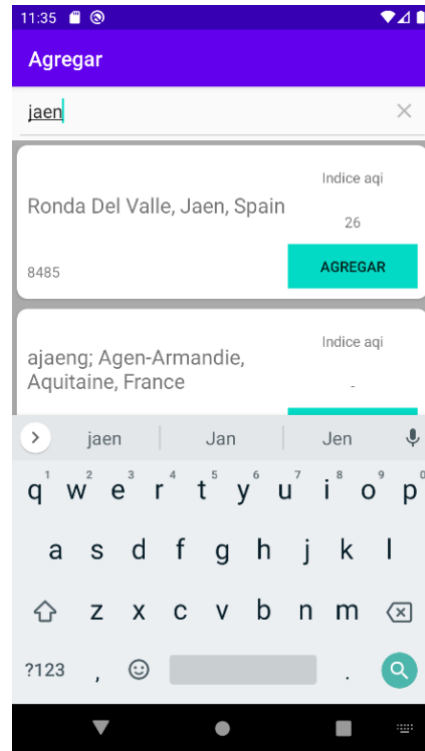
11:35

Agregar

jaen

×

Ronda Del Valle, Jaen, Spain

Indice aqi

26

8485

AGREGAR

ajaeng; Agen-Armandie, Aquitaine, France

Indice aqi

-

jaen | Jan | Jen

q w e r t y u i o p
1 2 3 4 5 6 7 8 9 0

a s d f g h j k l

z x c v b n m

?123 ,  .